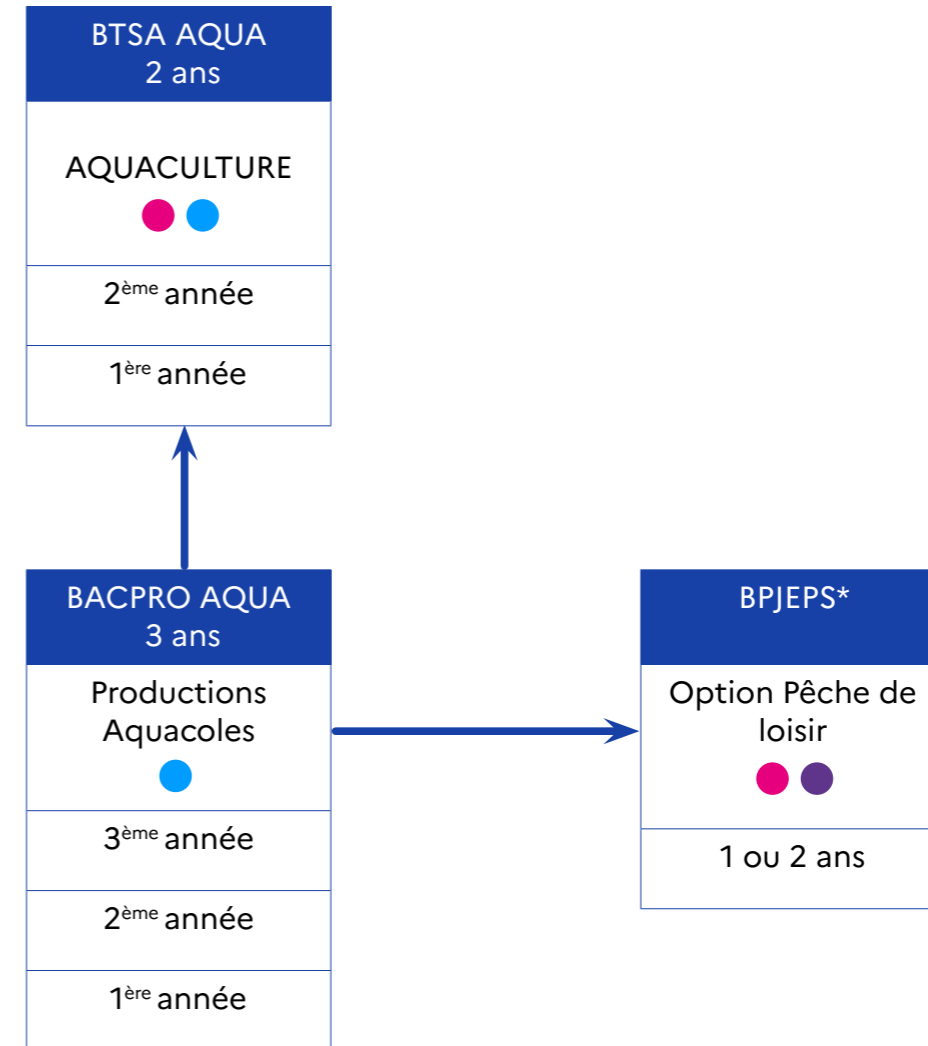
BTSA AQUA
2 ans

AQUACULTURE

2$^{ème}$ année

1$^{ère}$ année

BACPRO AQUA
3 ans

Productions Aquacoles

3$^{ème}$ année

2$^{ème}$ année

1$^{ère}$ année

BPJEPS*

Option Pêche de loisir

1 ou 2 ans